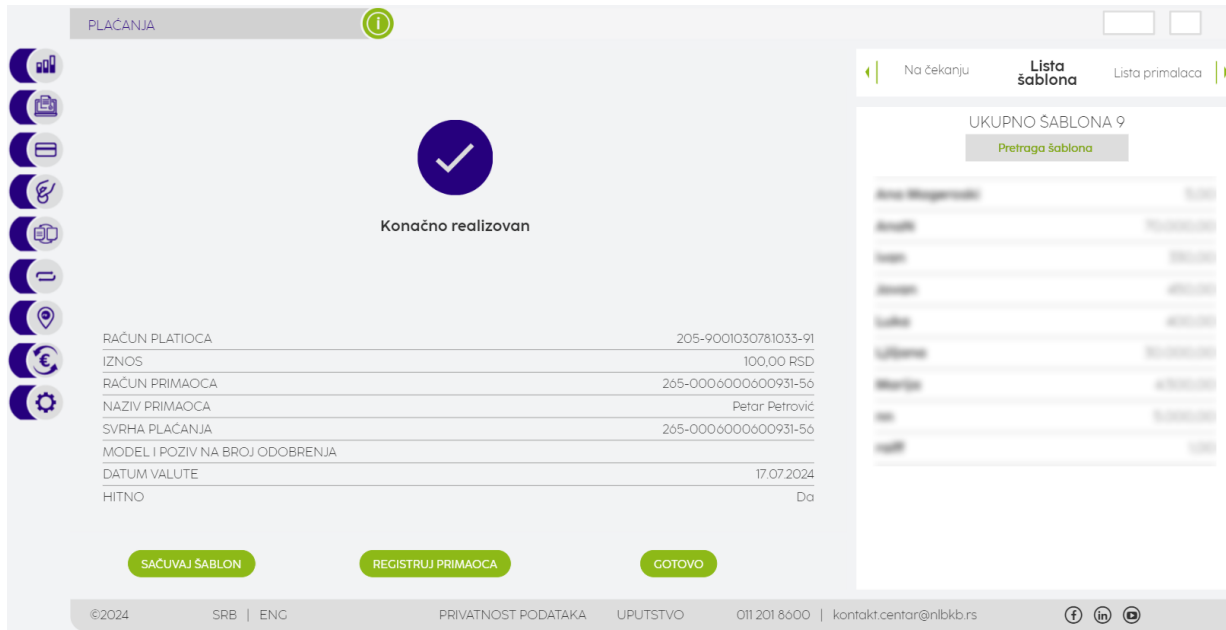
PLAĆANJA

Na čekanju
Lista šablona
Lista primalaca

UKUPNO ŠABLONA 9
Pretraga šablona

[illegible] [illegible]
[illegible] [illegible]
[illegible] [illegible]
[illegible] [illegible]
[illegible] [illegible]
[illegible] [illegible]
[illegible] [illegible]
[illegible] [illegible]
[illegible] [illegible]

Konačno realizovan

| | |
|---|---|
| RAČUN PLATIOCA | 205-9001030781033-91 |
| IZNOS | 100,00 RSD |
| RAČUN PRIMAOCA | 265-0006000600931-56 |
| NAZIV PRIMAOCA | Petar Petrović |
| SVRHA PLAĆANJA | 265-0006000600931-56 |
| MODEL I POZIV NA BROJ ODOBRENJA | |
| DATUM VALUTE | 17.07.2024 |
| HITNO | Da |

SAČUVAJ ŠABLON
REGISTRUJ PRIMAOCA
GOTOVO

©2024 SRB | ENG PRIVATNOST PODATAKA UPUTSTVO 011 201 8600 | kontakt.centar@nlbkb.rs